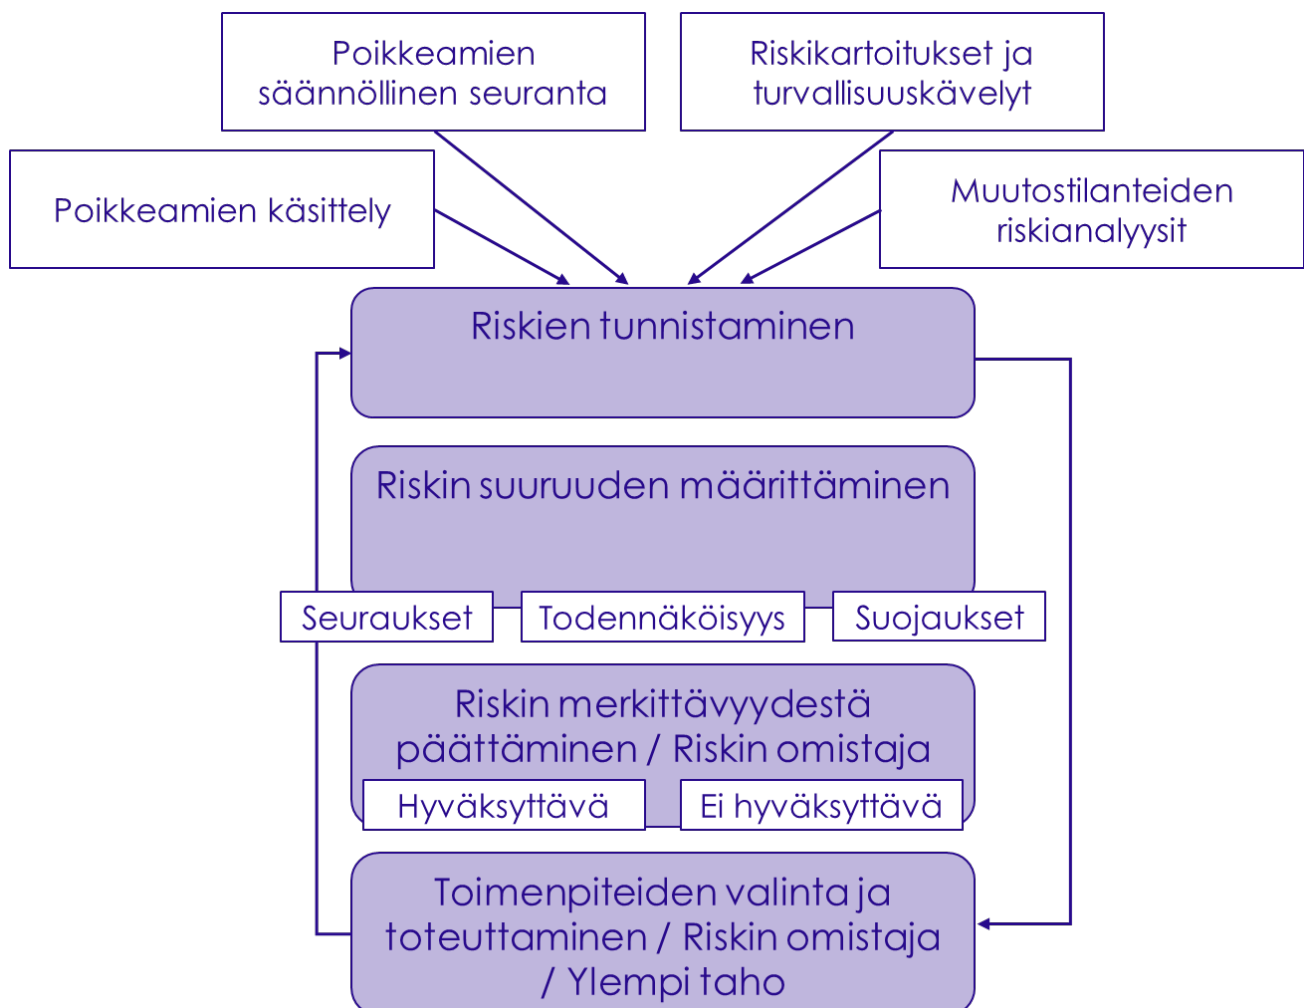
Poikkeamien säännöllinen seuranta

Riskikartoitukset ja turvallisuuskävelyt

Poikkeamien käsittely

Muutostilanteiden riskianalyysit

Riskien tunnistaminen

Riskin suuruuden määrittäminen

Seuraukset

Todennäköisyys

Suojaukset

Riskin merkittävyydestä päättäminen / Riskin omistaja

Hyväksyttävä

Ei hyväksyttävä

Toimenpiteiden valinta ja toteuttaminen / Riskin omistaja / Ylempi taho